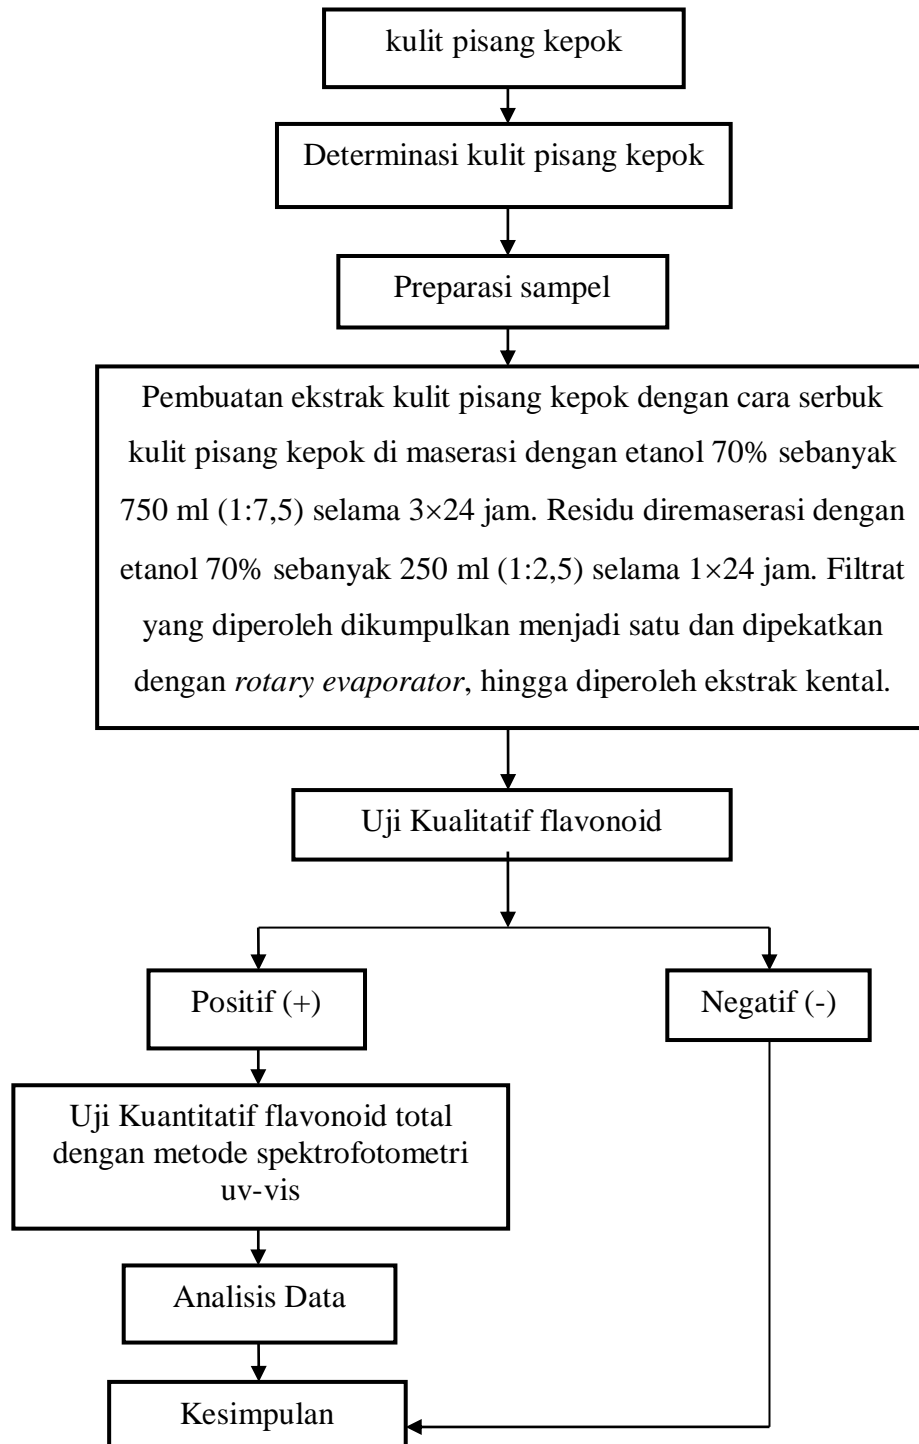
kulit pisang kepok

Determinasi kulit pisang kepok

Preparasi sampel

Pembuatan ekstrak kulit pisang kepok dengan cara serbuk kulit pisang kepok di maserasi dengan etanol 70% sebanyak 750 ml (1:7,5) selama 3×24 jam. Residu diremaserasi dengan etanol 70% sebanyak 250 ml (1:2,5) selama 1×24 jam. Filtrat yang diperoleh dikumpulkan menjadi satu dan dipekatkan dengan *rotary evaporator*, hingga diperoleh ekstrak kental.

Uji Kualitatif flavonoid

Positif (+)

Negatif (-)

Uji Kuantitatif flavonoid total dengan metode spektrofotometri uv-vis

Analisis Data

Kesimpulan